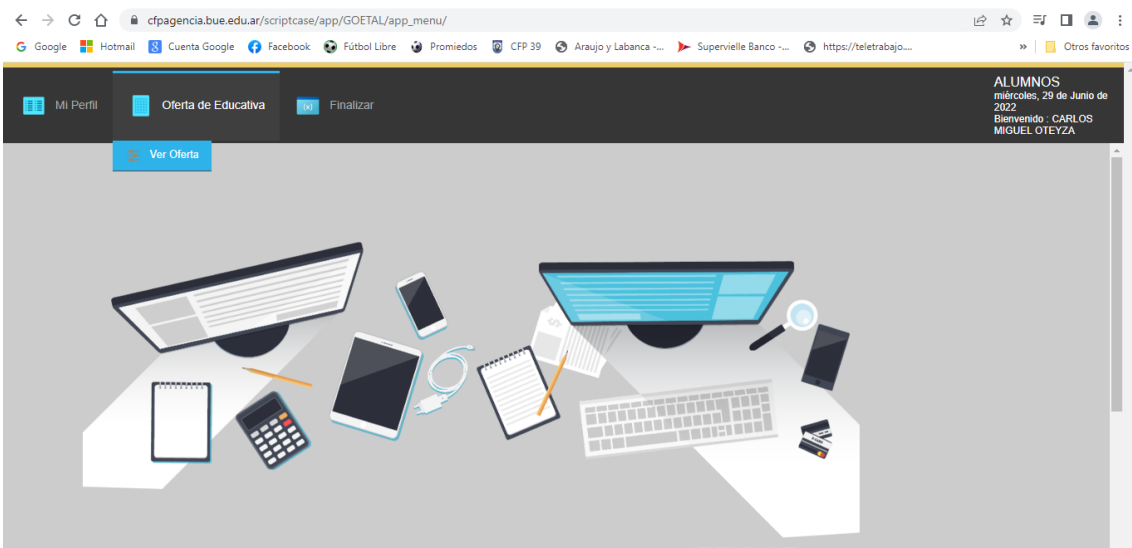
cfpagencia.bue.edu.ar/scriptcase/app/GOETAL/app_menu/

Google Hotmail Cuenta Google Facebook Fútbol Libre Promiedos CFP 39 Araujo y Labanca -... Supervielle Banco -... https://teletrabajo.... » Otros favoritos

Mi Perfil Oferta de Educativa Finalizar

Ver Oferta

ALUMNOS
miércoles, 29 de Junio de 2022
Bienvenido : CARLOS MIGUEL OTEYZA